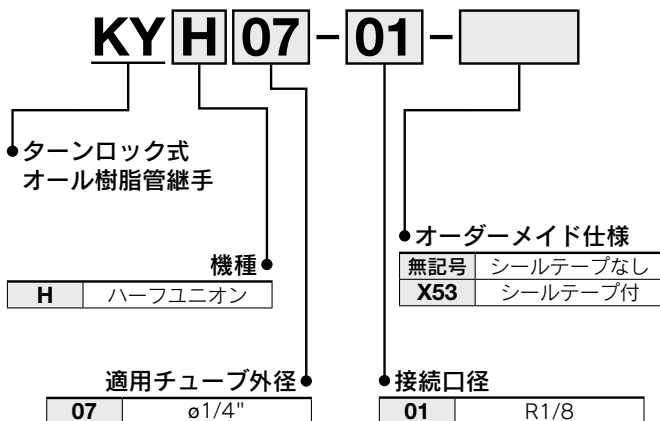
KY H 07 - 01 -

ターンロック式
オール樹脂管継手

機種

| H | ハーフユニオン |
|---|---|

オーダーメイド仕様

| 無記号 | シールテープなし |
|---|---|
| X53 | シールテープ付 |

適用チューブ外径

| 07 | ø1/4" |
|---|---|

接続口径

| 01 | R1/8 |
|---|---|